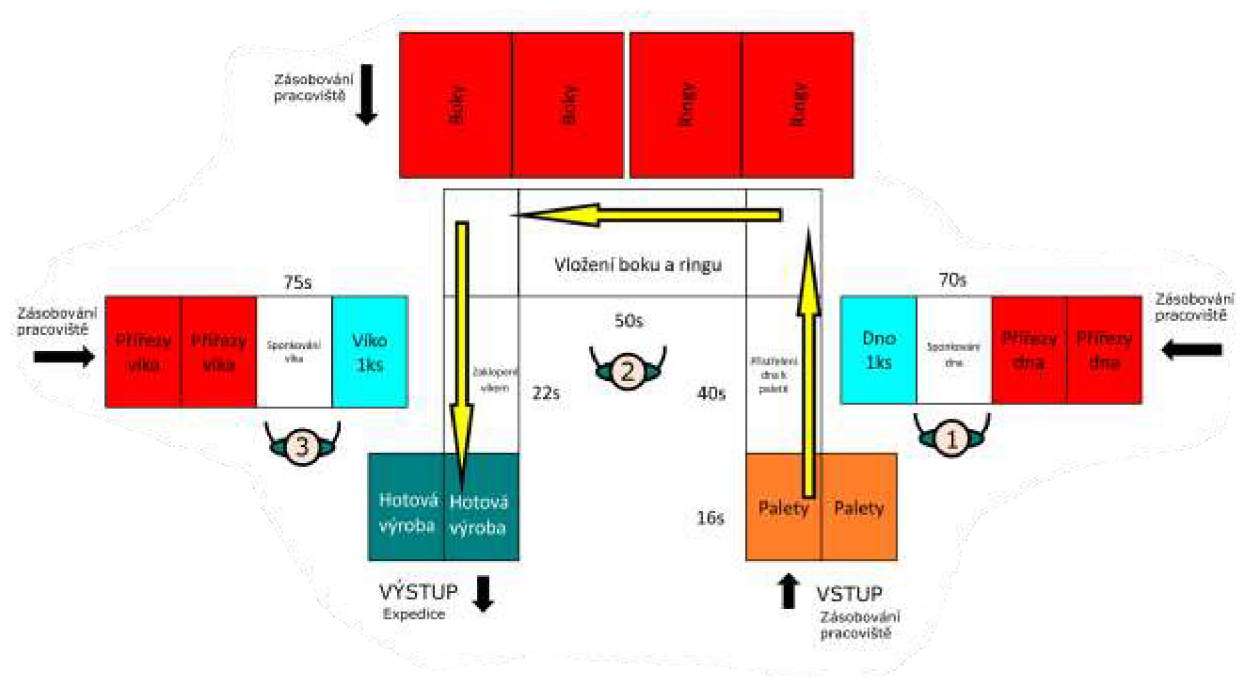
Zásobování pracoviště

Boky

Boky

Ringy

Ringy

Vložení boku a ringu

75s

Zásobování pracoviště

Přířezy víka

Přířezy víka

Sponkování víka

Víko 1ks

3

Zaklopení víkem

22s

50s

2

40s

Přišroubení dna k paletě

70s

Zásobování pracoviště

Dno 1ks

Sponkování dna

Přířezy dna

Přířezy dna

1

Hotová výroba

Hotová výroba

16s

Palety

Palety

VÝSTUP
Expedice

VSTUP
Zásobování pracoviště